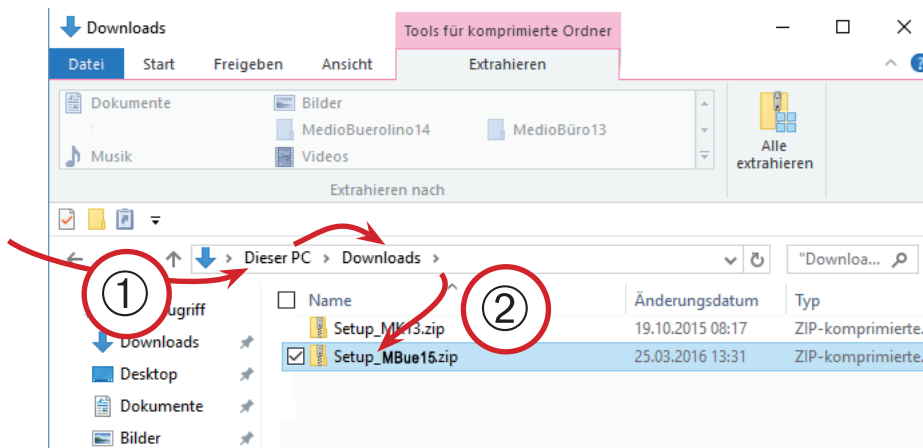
Downloads

Tools für komprimierte Ordner

Datei | Start | Freigeben | Ansicht | Extrahieren

Dokumente
Bilder
MedioBuerolino14
MedioBüro13
Musik
Videos

Extrahieren nach

Alle extrahieren

Dieser PC > Downloads >

"Downloa...

①

②

ugriff
Downloads
Desktop
Dokumente
Bilder

| Name | Änderungsdatum | Typ |
|---|---|---|
| Setup_MK13.zip | 19.10.2015 08:17 | ZIP-komprimierte |
| Setup_MBue15.zip | 25.03.2016 13:31 | ZIP-komprimierte |